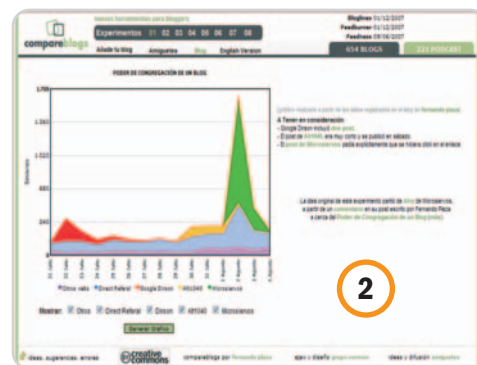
compareblogs

Nuevas herramientas para bloggers

Experimentos 01 02 03 04 05 06 07 08

Añade tu blog Amiguetes Blog English Version

Bloglines 01/12/2007
Feedburner 01/12/2007
Feedness 09/08/2007

654 BLOGS 221 PODCAST

PODER DE CONGREGACIÓN DE UN BLOG

1.700
1.360
1.020
680
340
0

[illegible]

A Tener en consideración:
- Google Dinero incluyó otro post.
- El post de AM486, era muy corto y se publicó en sábado.
- El post de Microsiervos, podía explícitamente que se hiciera click en el enlace.

La idea original de este experimento partió de Alma de Microsiervos, a partir de un comentario en el post escrito por Fernando Plaza a cerca del Poder de Congregación de un Blog (más)

Otros vals Direct Referer Google Dinero AM486 Microsiervos

Mostrar: Otros Direct Referer Dinero AM486 Microsiervos

Generar Gráfico

2

ideas, sugerencias, errores

creative commons

compareblogs por Fernando plaza

ojos y diseño grupo comuna

ideas y difusión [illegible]